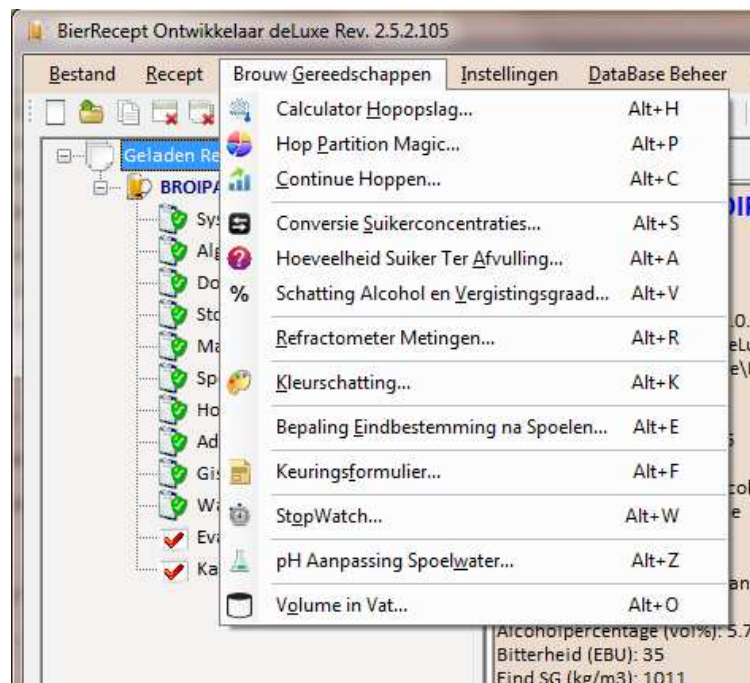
BierRecept Ontwikkelaar deLuxe Rev. 2.5.2.105

Bestand Recept Brouw Gereedschappen Instellingen DataBase Beheer

Geladen Re
BROIPA
Sys
Alg
Do
Sto
Ma
Sp
Ho
Ad
Gis
Wa
Eva
Ka

Calculator Hopopslag... Alt+H
Hop Partition Magic... Alt+P
Continue Hoppen... Alt+C
Conversie Suikerconcentraties... Alt+S
Hoeveelheid Suiker Ter Afvulling... Alt+A
Schatting Alcohol en Vergistingsgraad... Alt+V
Refractometer Metingen... Alt+R
Kleurschatting... Alt+K
Bepaling Eindbestemming na Spoelen... Alt+E
Keuringsformulier... Alt+F
StopWatch... Alt+W
pH Aanpassing Spoelwater... Alt+Z
Volume in Vat... Alt+O

OI
0.
eLu
e\
s
col
e
an
Alcoholpercentage (vol%): 5.7
Bitterheid (EBU): 35
Eind SG (kg/m3): 1011